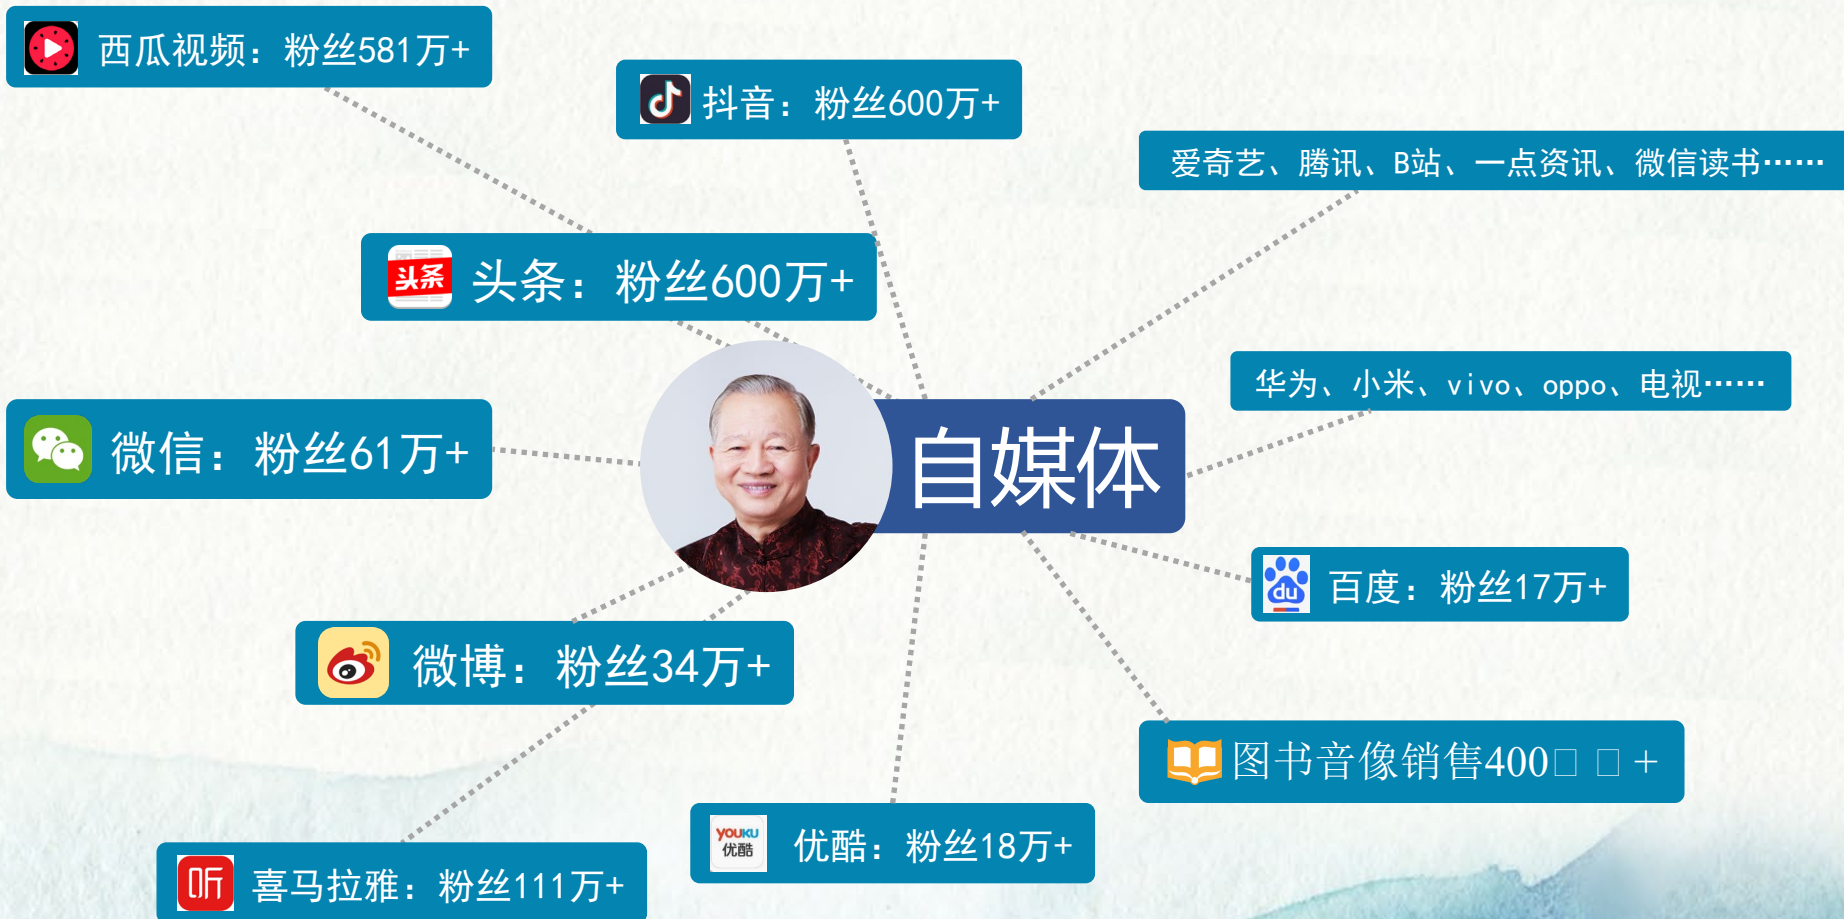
西瓜视频：粉丝581万+

抖音：粉丝600万+

爱奇艺、腾讯、B站、一点资讯、微信读书……

头条 头条：粉丝600万+

华为、小米、vivo、oppo、电视……

微信：粉丝61万+

自媒体

百度：粉丝17万+

微博：粉丝34万+

图书音像销售400□ □ +

YOUKU 优酷 优酷：粉丝18万+

听 喜马拉雅：粉丝111万+